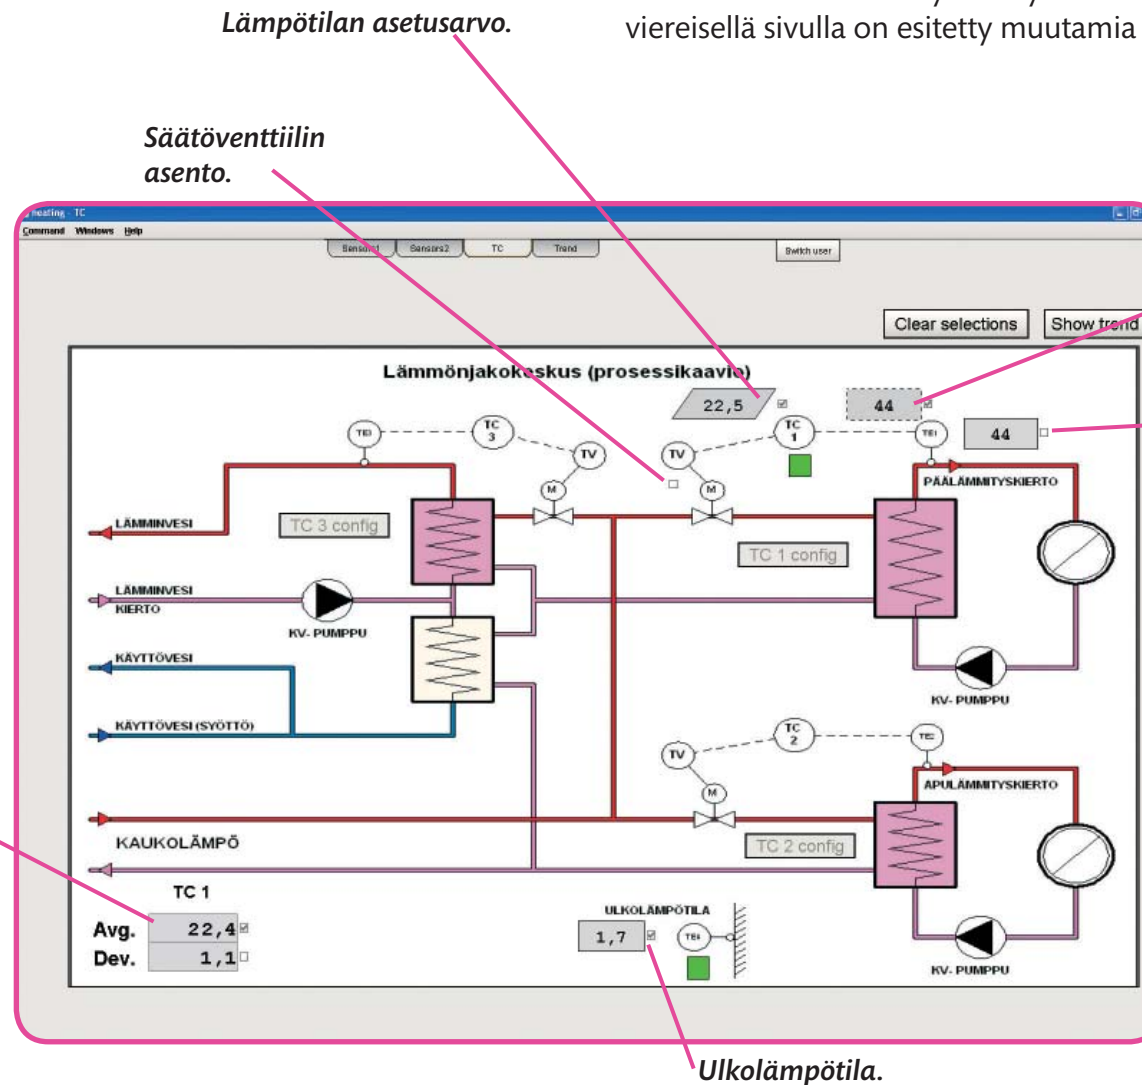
Lämpötilan asetusarvo.

viereisellä sivulla on esitetty muutamia

Säätöventtiilin asento.

heating - TC

Command Windows Help

Sensors1 Sensors2 TC Trend

Switch user

Clear selections

Show trend

Lämmönjakokeskus (prosessikaavio)

22,5

44

44

TEI

TC 3

TV

M

TV

TC 1

M

TEI

PÄÄLÄMMITYSKIERTO

LÄMMINVESI

TC 3 config

TC 1 config

LÄMMINVESI KIERTO

KV- PUMPPU

KÄYTTÖVESI

KV- PUMPPU

KÄYTTÖVESI (SYÖTTÖ)

TV

TC 2

TEI

M

APULÄMMITYSKIERTO

KAUKOLÄMPÖ

TC 2 config

TC 1

Avg. 22,4

Dev. 1,1

ULKOLÄMPÖTILA

1,7

TEI

KV- PUMPPU

Ulkolämpötila.